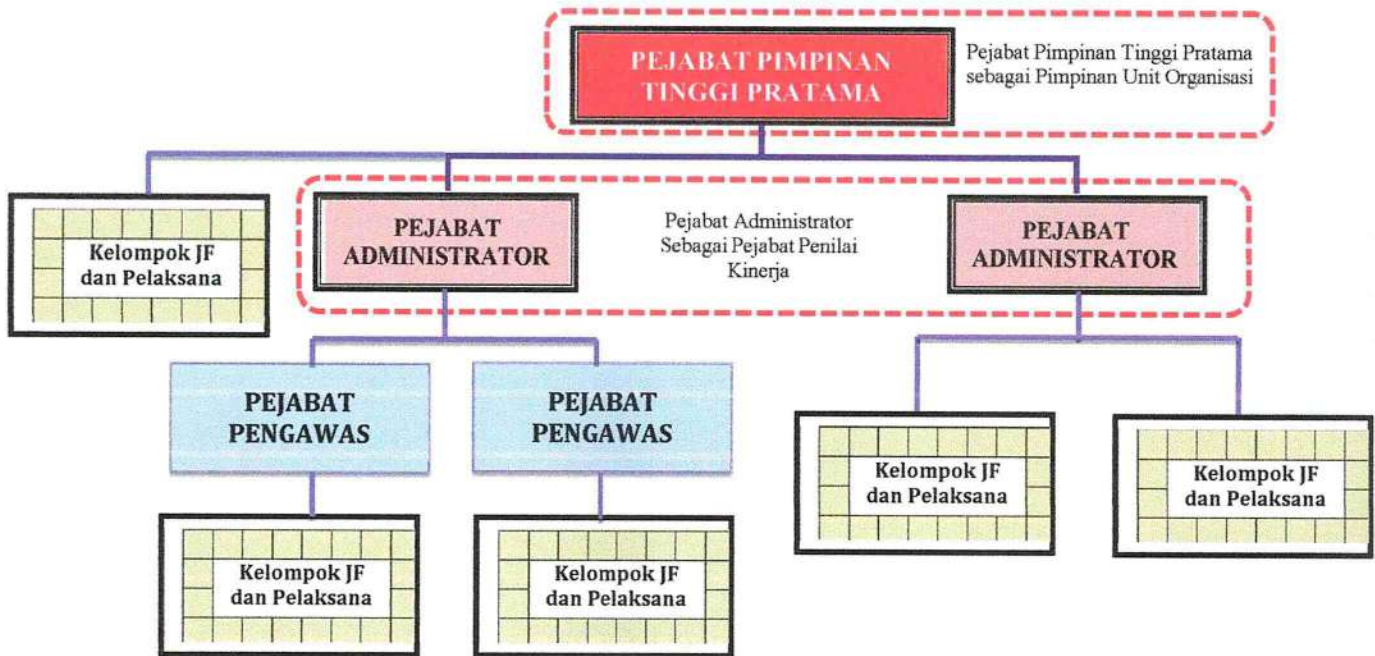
PEJABAT PIMPINAN TINGGI PRATAMA

Pejabat Pimpinan Tinggi Pratama sebagai Pimpinan Unit Organisasi

Kelompok JF dan Pelaksana

PEJABAT ADMINISTRATOR

Pejabat Administrator Sebagai Pejabat Penilai Kinerja

PEJABAT ADMINISTRATOR

PEJABAT PENGAWAS

PEJABAT PENGAWAS

Kelompok JF dan Pelaksana

Kelompok JF dan Pelaksana

Kelompok JF dan Pelaksana

Kelompok JF dan Pelaksana